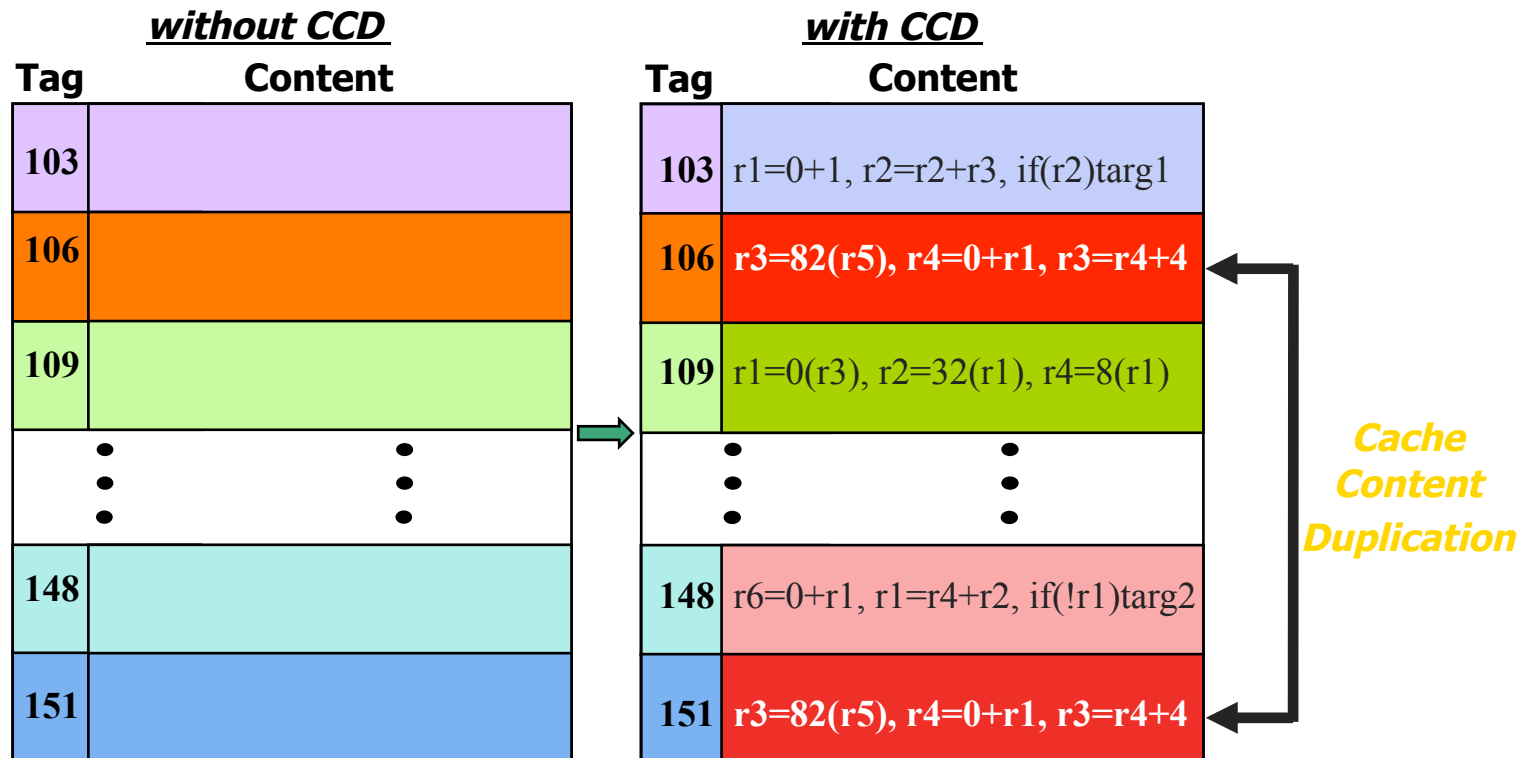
without CCD

| Tag | Content |
|---|---|
| 103 | |
| 106 | |
| 109 | |
| ⋮ | ⋮ |
| 148 | |
| 151 | |

with CCD

| Tag | Content |
|---|---|
| 103 | r1=0+1, r2=r2+r3, if(r2)targ1 |
| 106 | r3=82(r5), r4=0+r1, r3=r4+4 |
| 109 | r1=0(r3), r2=32(r1), r4=8(r1) |
| ⋮ | ⋮ |
| 148 | r6=0+r1, r1=r4+r2, if(!r1)targ2 |
| 151 | r3=82(r5), r4=0+r1, r3=r4+4 |

Cache Content Duplication